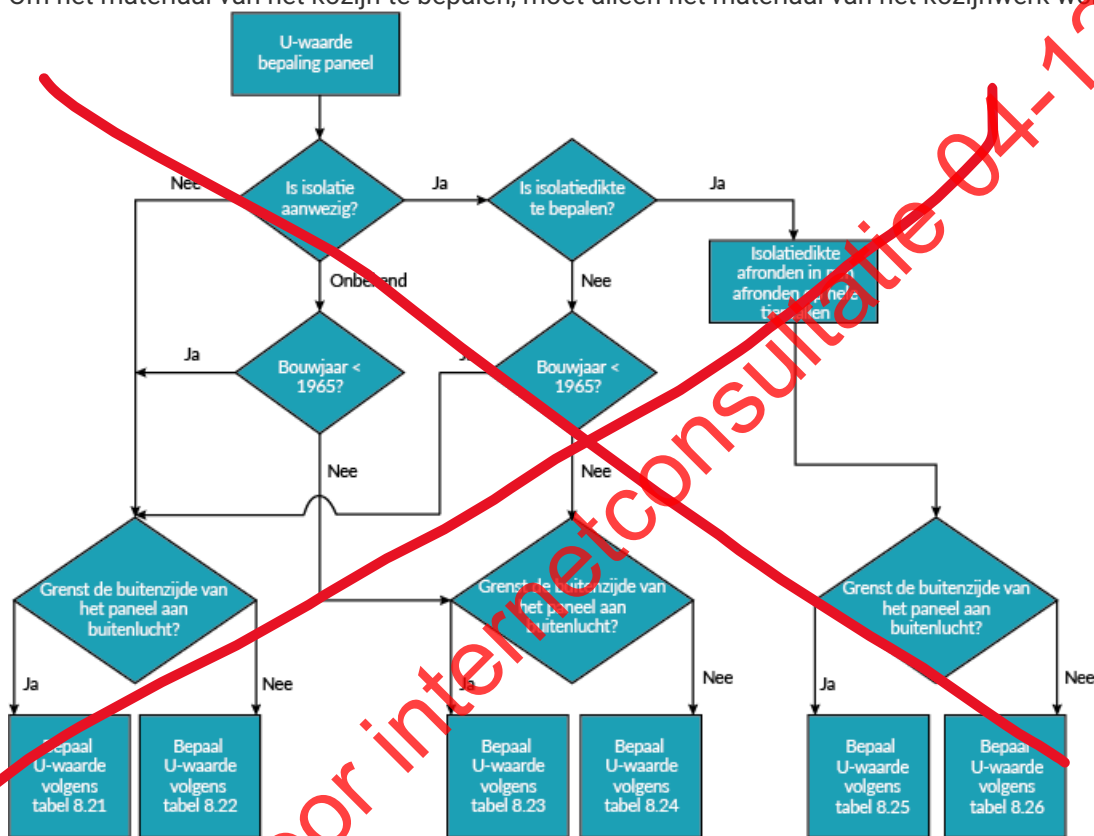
U-waarde bepaling paneel

Is isolatie aanwezig?

Nee

Ja

Is isolatiedikte te bepalen?

Ja

Isolatiedikte afronden in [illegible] afronden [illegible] tie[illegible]

Onbe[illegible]nd

Nee

Ja

Bouwjaar < 1965?

Ja

Bouwjaar < 1965?

Nee

Nee

Grenst de buitenzijde van het paneel aan buitenlucht?

Grenst de buitenzijde van het paneel aan buitenlucht?

Grenst de buitenzijde van het paneel aan buitenlucht?

Ja

Nee

Ja

Nee

Ja

Nee

Bepaal U-waarde volgens tabel 8.21

Bepaal U-waarde volgens tabel 8.22

Bepaal U-waarde volgens tabel 8.23

Bepaal U-waarde volgens tabel 8.24

Bepaal U-waarde volgens tabel 8.25

Bepaal U-waarde volgens tabel 8.26

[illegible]oor internetconsultatie 04-1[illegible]